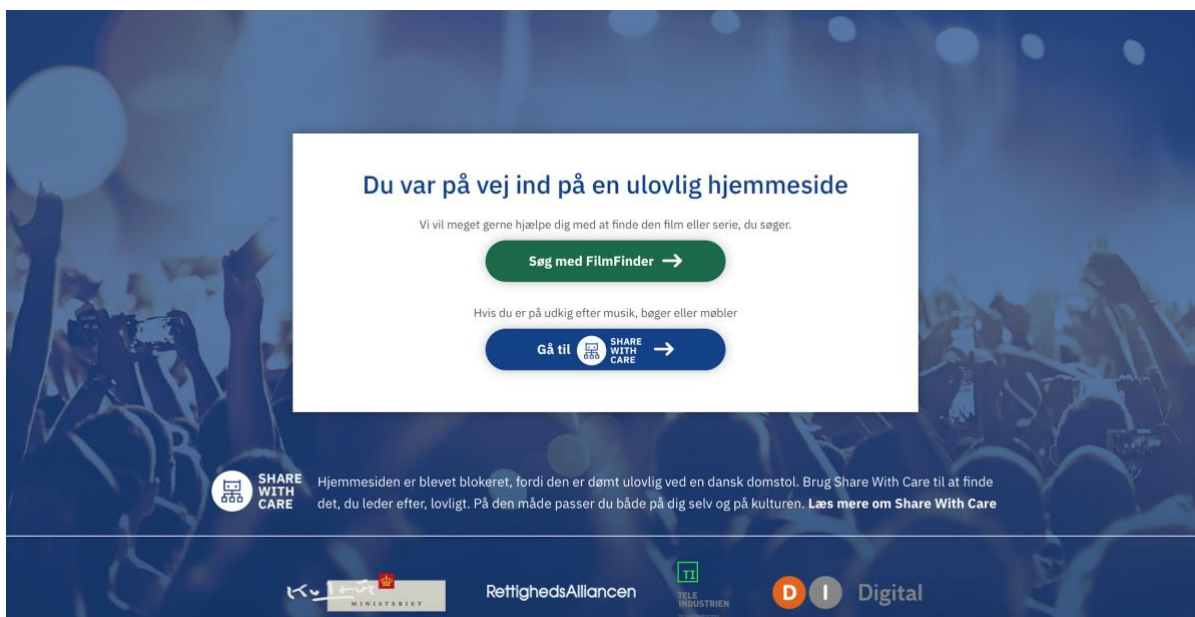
Du var på vej ind på en ulovlig hjemmeside

Vi vil meget gerne hjælpe dig med at finde den film eller serie, du søger.

Søg med FilmFinder →

Hvis du er på udkig efter musik, bøger eller møbler

Gå til SHARE WITH CARE →

SHARE WITH CARE

Hjemmesiden er blevet blokeret, fordi den er dømt ulovlig ved en dansk domstol. Brug Share With Care til at finde det, du leder efter, lovligt. På den måde passer du både på dig selv og på kulturen. Læs mere om Share With Care

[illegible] MINISTERIET

RettighedsAlliancen

TI TELE INDUSTRIEN

D I Digital